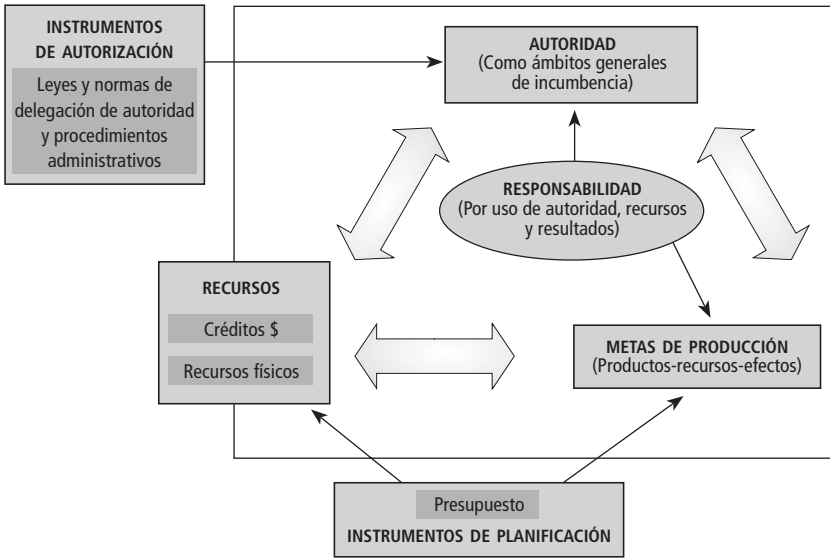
INSTRUMENTOS DE AUTORIZACIÓN

Leyes y normas de delegación de autoridad y procedimientos administrativos

AUTORIDAD
(Como ámbitos generales de incumbencia)

RESPONSABILIDAD
(Por uso de autoridad, recursos y resultados)

RECURSOS

Créditos $

Recursos físicos

METAS DE PRODUCCIÓN
(Productos-recursos-efectos)

Presupuesto

INSTRUMENTOS DE PLANIFICACIÓN